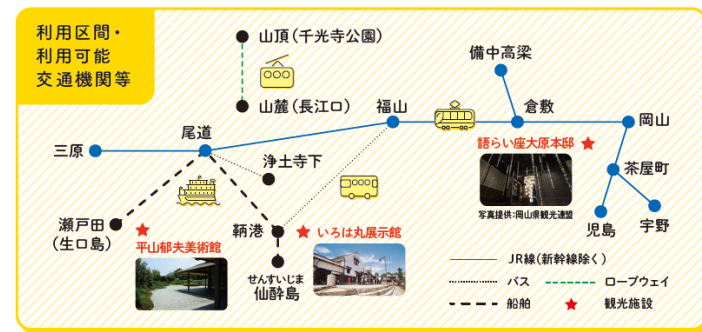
利用区間・利用可能交通機関等

山頂(千光寺公園)

山麓(長江口)

備中高梁

福山

倉敷

岡山

尾道

三原

浄土寺下

語らい座大原本邸

写真提供:岡山県観光連盟

茶屋町

瀬戸田(生口島)

平山郁夫美術館

鞆港

いろは丸展示館

せんすいじま
仙酔島

児島

宇野

JR線(新幹線除く)

バス

ロープウェイ

船舶

観光施設